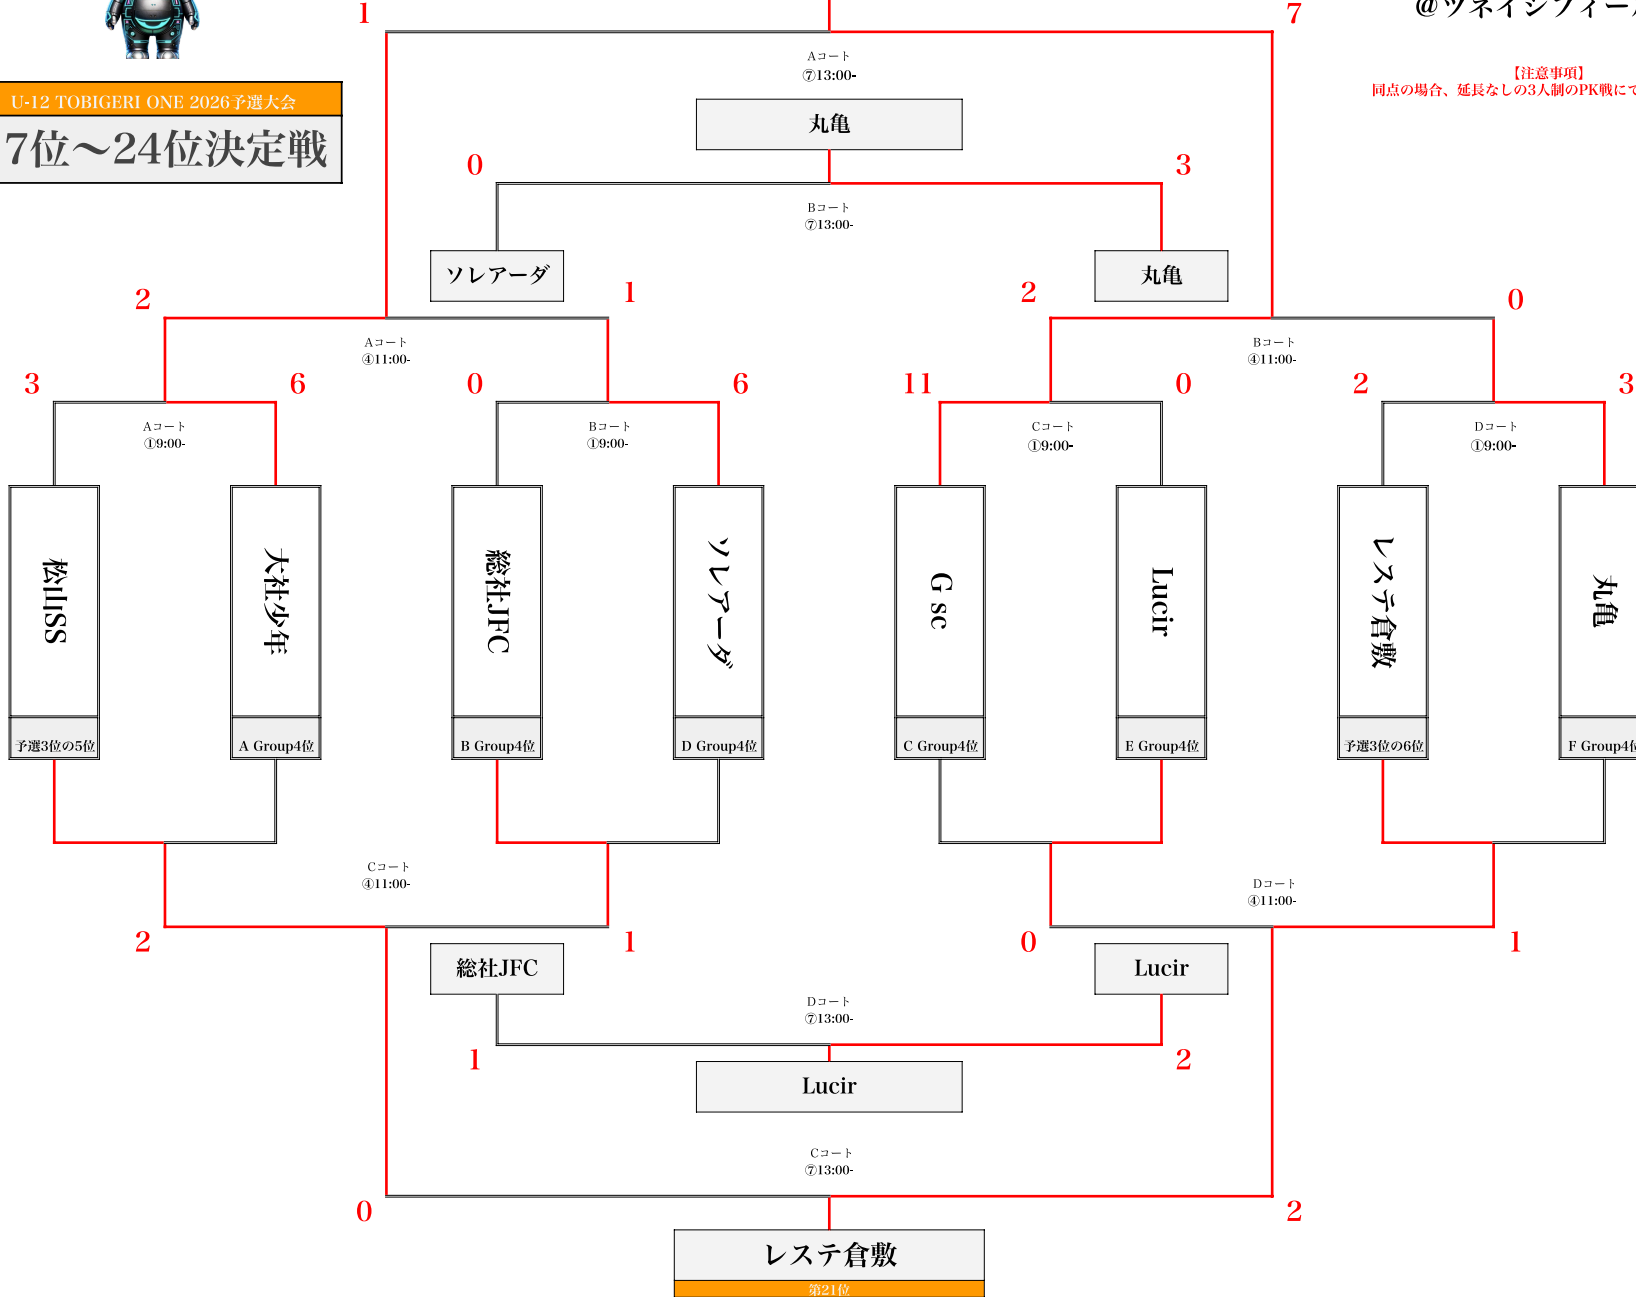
U-12 TOBIGERI ONE 2026予選大会
7位～24位決定戦

@ツネイシヴィー

【注意事項】
同点の場合、延長なしの3人制のPK戦にて

1
7
Aコート
⑦13:00-
丸亀
0
3
Bコート
⑦13:00-
ソレアーダ
丸亀
2
1
2
0
Aコート
④11:00-
Bコート
④11:00-
3
6
0
6
11
0
2
3
Aコート
①9:00-
Bコート
①9:00-
Cコート
①9:00-
Dコート
①9:00-

| 松山SS | 大社少年 | 総社JFC | ソレアーダ | G sc | Lucir | レステ倉敷 | 丸亀 |
|---|---|---|---|---|---|---|---|
| 予選3位の5位 | A Group4位 | B Group4位 | D Group4位 | C Group4位 | E Group4位 | 予選3位の6位 | F Group4位 |

Cコート
④11:00-
Dコート
④11:00-
2
1
0
1
総社JFC
Lucir
Dコート
⑦13:00-
1
2
Lucir
Cコート
⑦13:00-
0
2
レステ倉敷
第21位